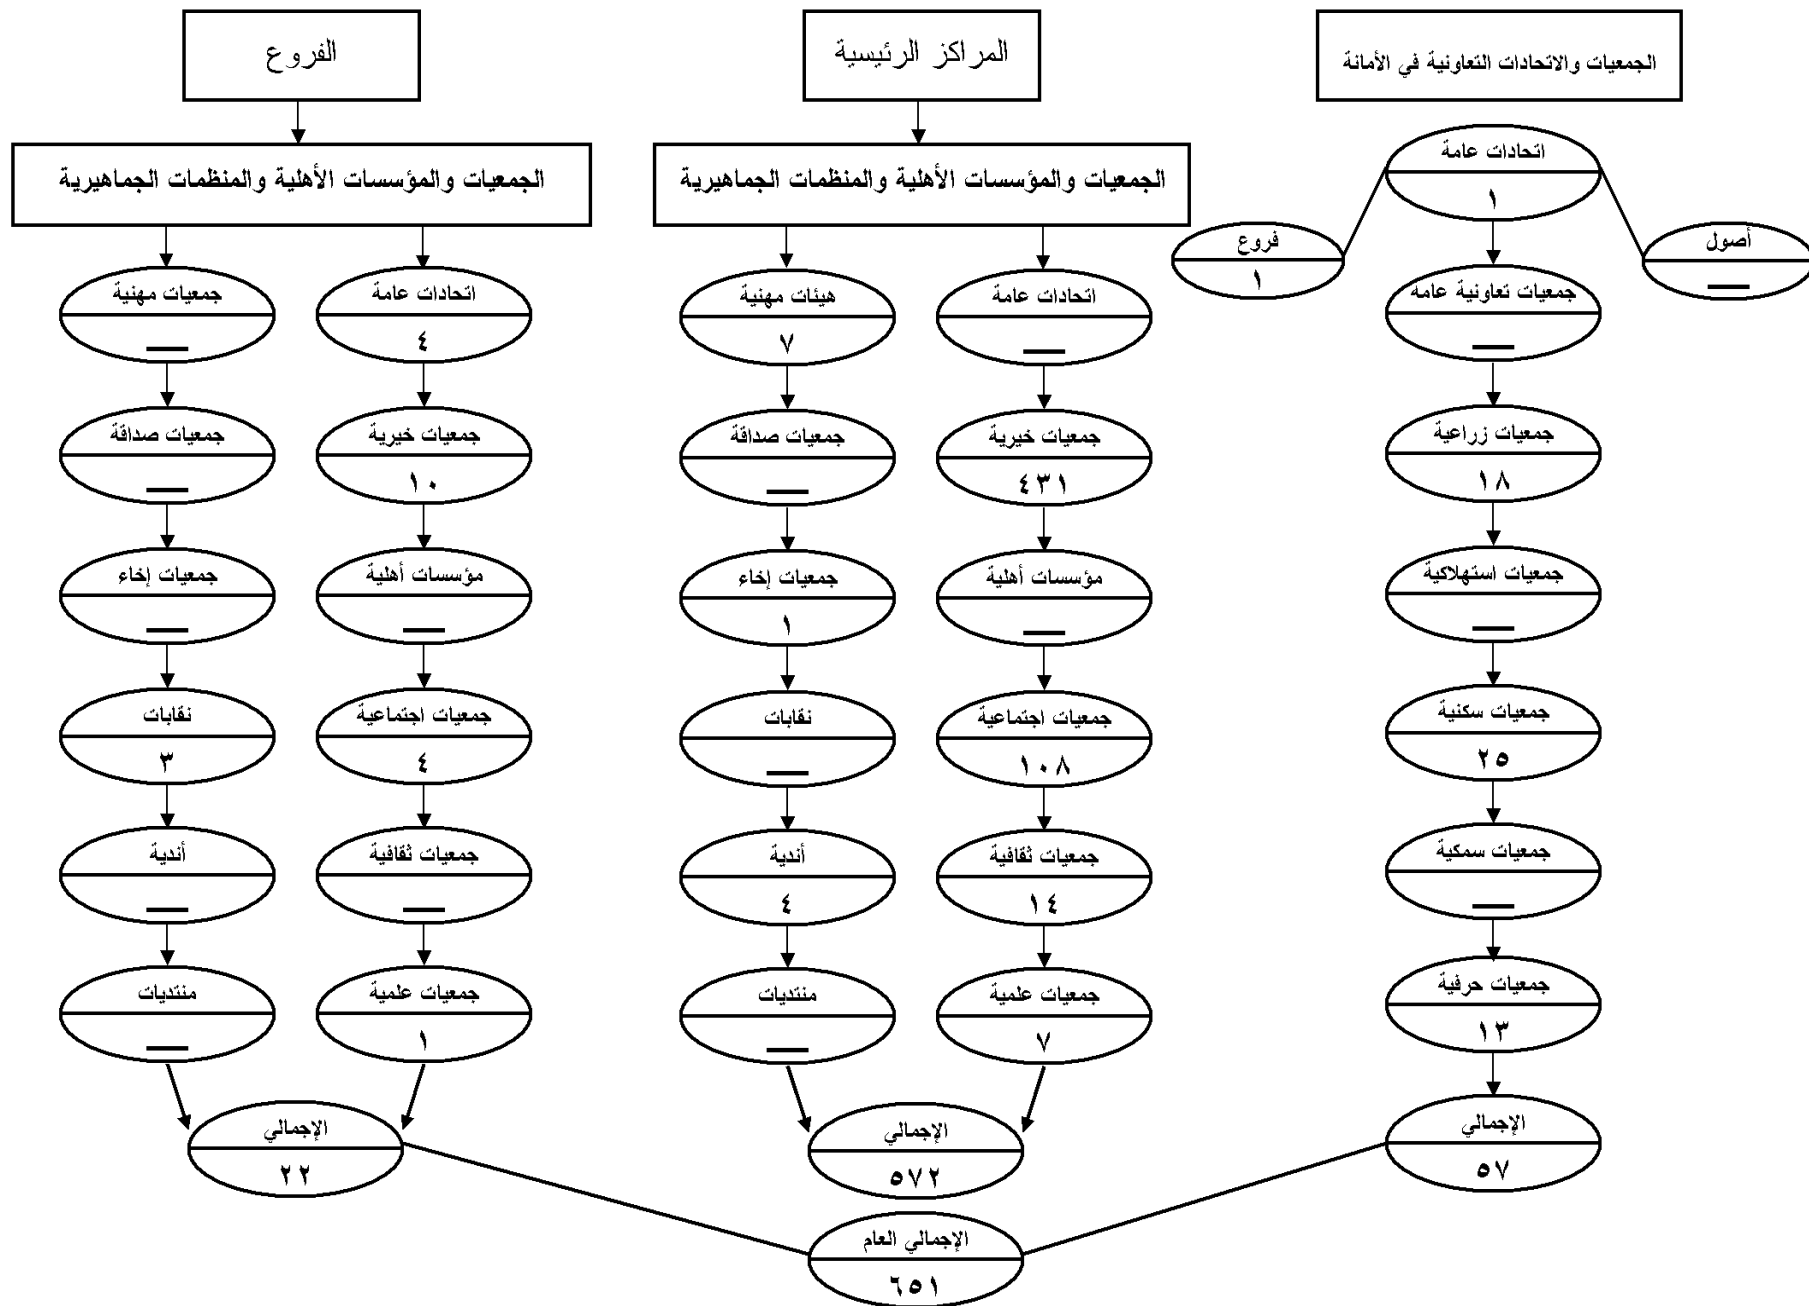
الجمعيات والاتحادات التعاونية في الأمانة

اتحادات عامة
١

أصول
—

فروع
١

جمعيات تعاونية عامه
—

جمعيات زراعية
١٨

جمعيات استهلاكية
—

جمعيات سكنية
٢٥

جمعيات سمكية
—

جمعيات حرفية
١٣

الإجمالي
٥٧

المراكز الرئيسية

الجمعيات والمؤسسات الأهلية والمنظمات الجماهيرية

اتحادات عامة
—

جمعيات خيرية
٤٣١

مؤسسات أهلية
—

جمعيات اجتماعية
١٠٨

جمعيات ثقافية
١٤

جمعيات علمية
٧

هيئات مهنية
٧

جمعيات صداقة
—

جمعيات إخاء
١

نقابات
—

أندية
٤

منتديات
—

الإجمالي
٥٧٢

الفروع

الجمعيات والمؤسسات الأهلية والمنظمات الجماهيرية

اتحادات عامة
٤

جمعيات خيرية
١٠

مؤسسات أهلية
—

جمعيات اجتماعية
٤

جمعيات ثقافية
—

جمعيات علمية
١

جمعيات مهنية
—

جمعيات صداقة
—

جمعيات إخاء
—

نقابات
٣

أندية
—

منتديات
—

الإجمالي
٢٢

الإجمالي العام
٦٥١